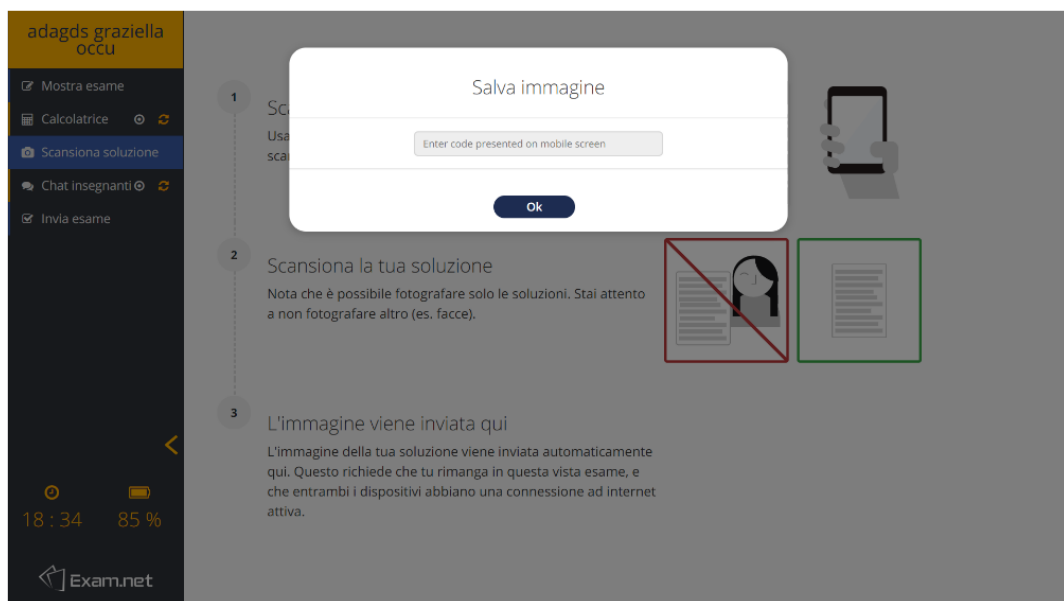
adagds graziella occu

Mostra esame

Calcolatrice

Scansiona soluzione

Chat insegnanti

Invia esame

18 : 34    85 %

Exam.net

1

Sca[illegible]

Usa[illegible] sca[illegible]

Salva immagine

Enter code presented on mobile screen

Ok

2

Scansiona la tua soluzione

Nota che è possibile fotografare solo le soluzioni. Stai attento a non fotografare altro (es. facce).

3

L'immagine viene inviata qui

L'immagine della tua soluzione viene inviata automaticamente qui. Questo richiede che tu rimanga in questa vista esame, e che entrambi i dispositivi abbiano una connessione ad internet attiva.